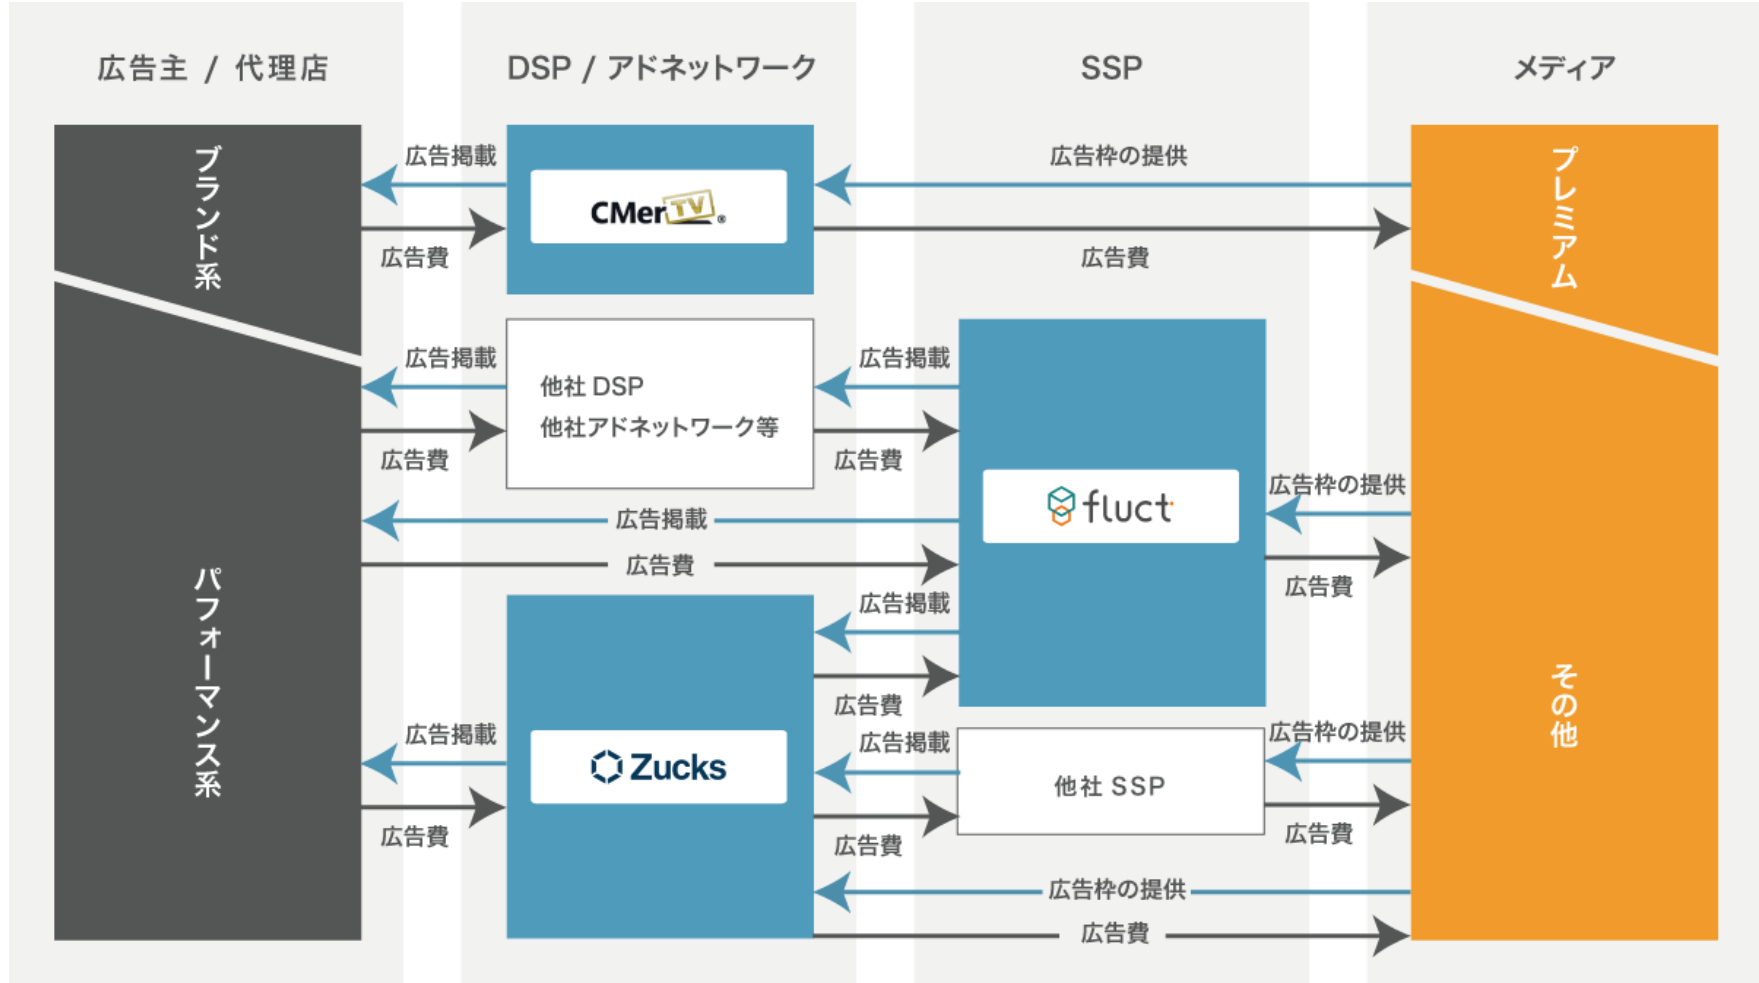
広告主 / 代理店

DSP / アドネットワーク

SSP

メディア

ブランド系

パフォーマンス系

広告掲載

広告費

CMerTV

広告枠の提供

広告費

プレミアム

広告掲載

他社 DSP
他社アドネットワーク等

広告掲載

広告費

広告費

広告掲載

fluct

広告枠の提供

広告費

広告費

広告掲載

広告費

その他

広告掲載

Zucks

広告掲載

他社 SSP

広告枠の提供

広告費

広告費

広告費

広告枠の提供

広告費